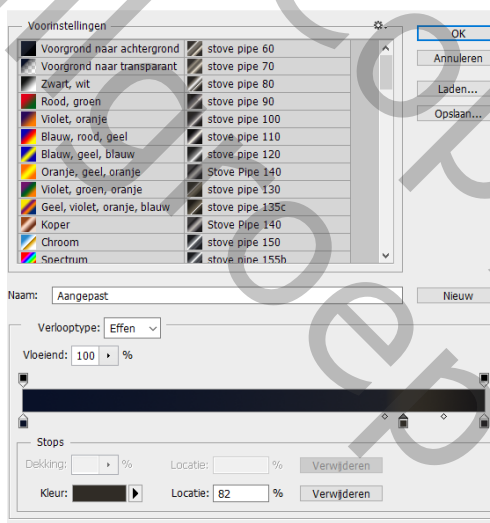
Voorinstellingen

| | |
|---|---|
| Voorgrond naar achtergrond | stove pipe 60 |
| Voorgrond naar transparant | stove pipe 70 |
| Zwart, wit | stove pipe 80 |
| Rood, groen | stove pipe 90 |
| Violet, oranje | stove pipe 100 |
| Blauw, rood, geel | stove pipe 110 |
| Blauw, geel, blauw | stove pipe 120 |
| Oranje, geel, oranje | Stove Pipe 140 |
| Violet, groen, oranje | stove pipe 130 |
| Geel, violet, oranje, blauw | stove pipe 135c |
| Koper | Stove Pipe 140 |
| Chroom | stove pipe 150 |
| Spectrum | stove pipe 155b |

OK
Annuleren
Laden...
Opslaan...

Naam: Aangepast
Nieuw

Verlooptype: Effen
Vloeiend: 100 %

Stops
Dekking: %
Locatie: %
Verwijderen
Kleur:
Locatie: 82 %
Verwijderen